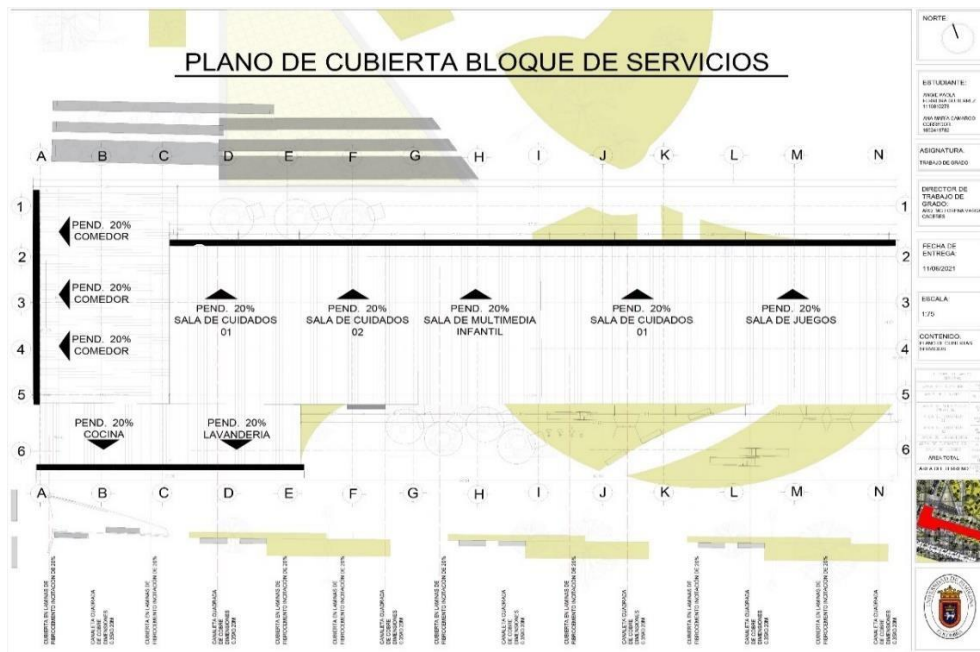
PLANO DE CUBIERTA BLOQUE DE SERVICIOS

A B C D E F G H I J K L M N

1
2
3
4
5
6

PEND. 20%
COMEDOR

PEND. 20%
COMEDOR

PEND. 20%
COMEDOR

PEND. 20%
SALA DE CUIDADOS
01

PEND. 20%
SALA DE CUIDADOS
02

PEND. 20%
SALA DE MULTIMEDIA
INFANTIL

PEND. 20%
SALA DE CUIDADOS
01

PEND. 20%
SALA DE JUEGOS

PEND. 20%
COCINA

PEND. 20%
LAVANDERIA

A B C D E F G H I J K L M N

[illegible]

NORTE

ESTUDIANTE:
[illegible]

ASIGNATURA:
TRABAJO DE GRADO

DIRECTOR DE TRABAJO DE GRADO:
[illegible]

FECHA DE ENTREGA:
11/06/2021

ESCALA:
1:75

CONTENIDO:
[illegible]

AREA TOTAL
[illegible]